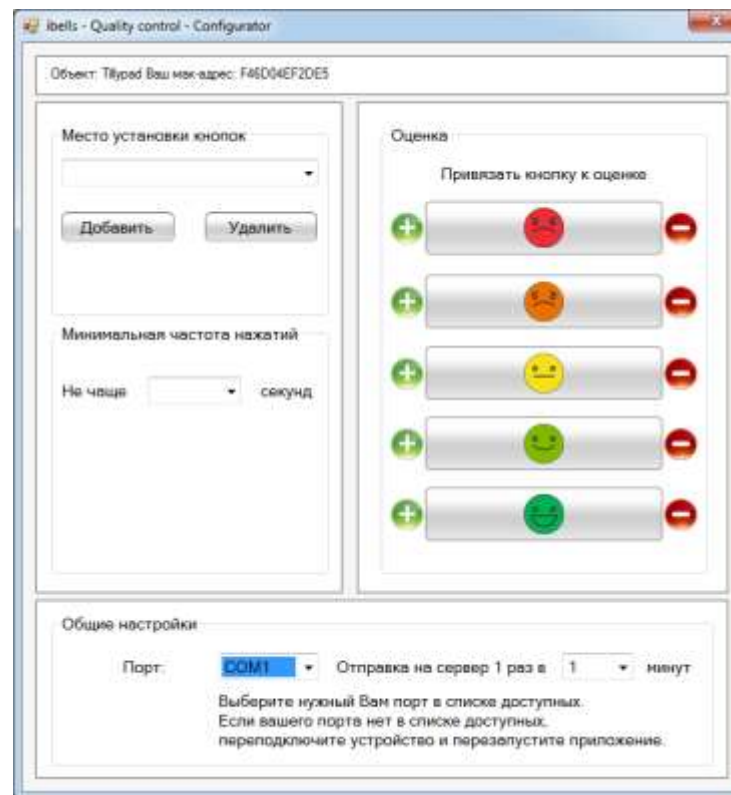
ibells - Quality control - Configurator

Объект: Tillypad Ваш мак-адрес: F46D04EF2DE5

Место установки кнопок

Добавить

Удалить

Минимальная частота нажатий

Не чаще

секунд

Оценка

Привязать кнопку к оценке

Общие настройки

Порт:

COM1

Отправка на сервер 1 раз в

1

минут

Выберите нужный Вам порт в списке доступных.
Если вашего порта нет в списке доступных,
переподключите устройство и перезапустите приложение.